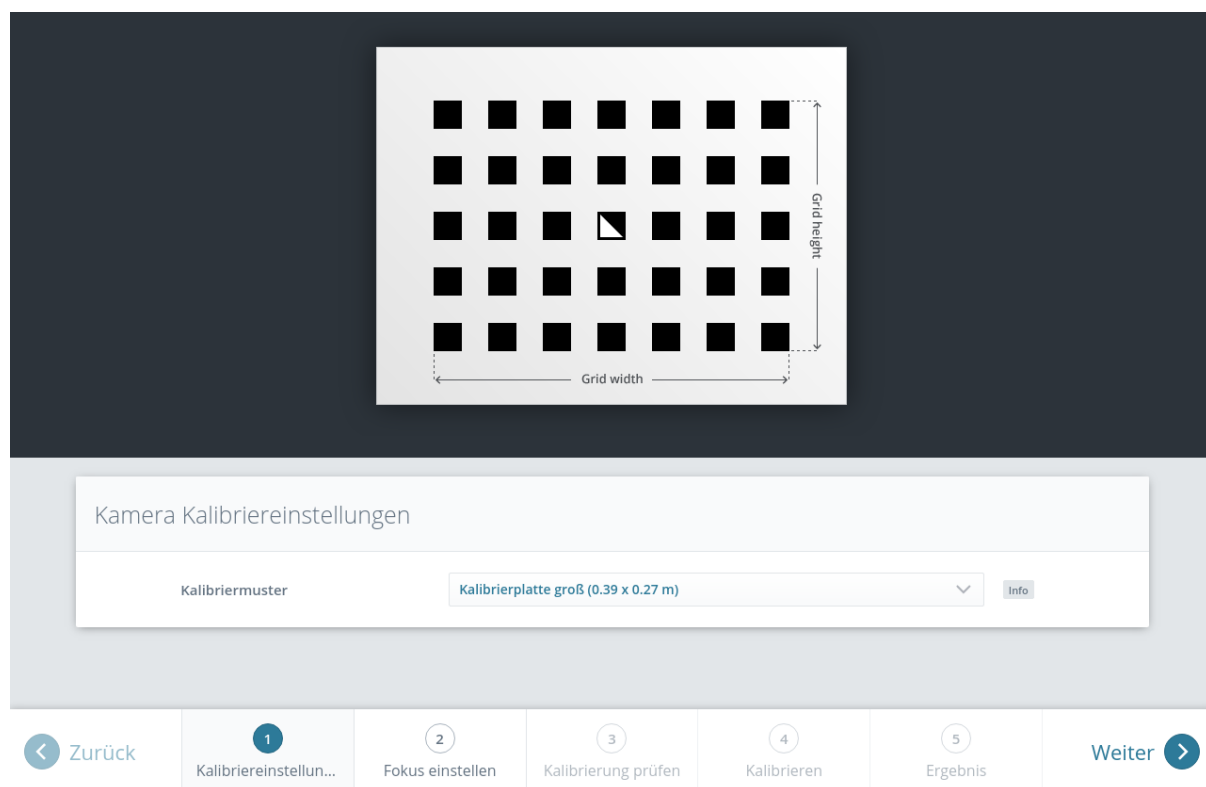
Grid height

Grid width

Kamera Kalibriereinstellungen

Kalibriermuster

Kalibrierplatte groß (0.39 x 0.27 m)

Info

Zurück

1
Kalibriereinstellun...

2
Fokus einstellen

3
Kalibrierung prüfen

4
Kalibrieren

5
Ergebnis

Weiter